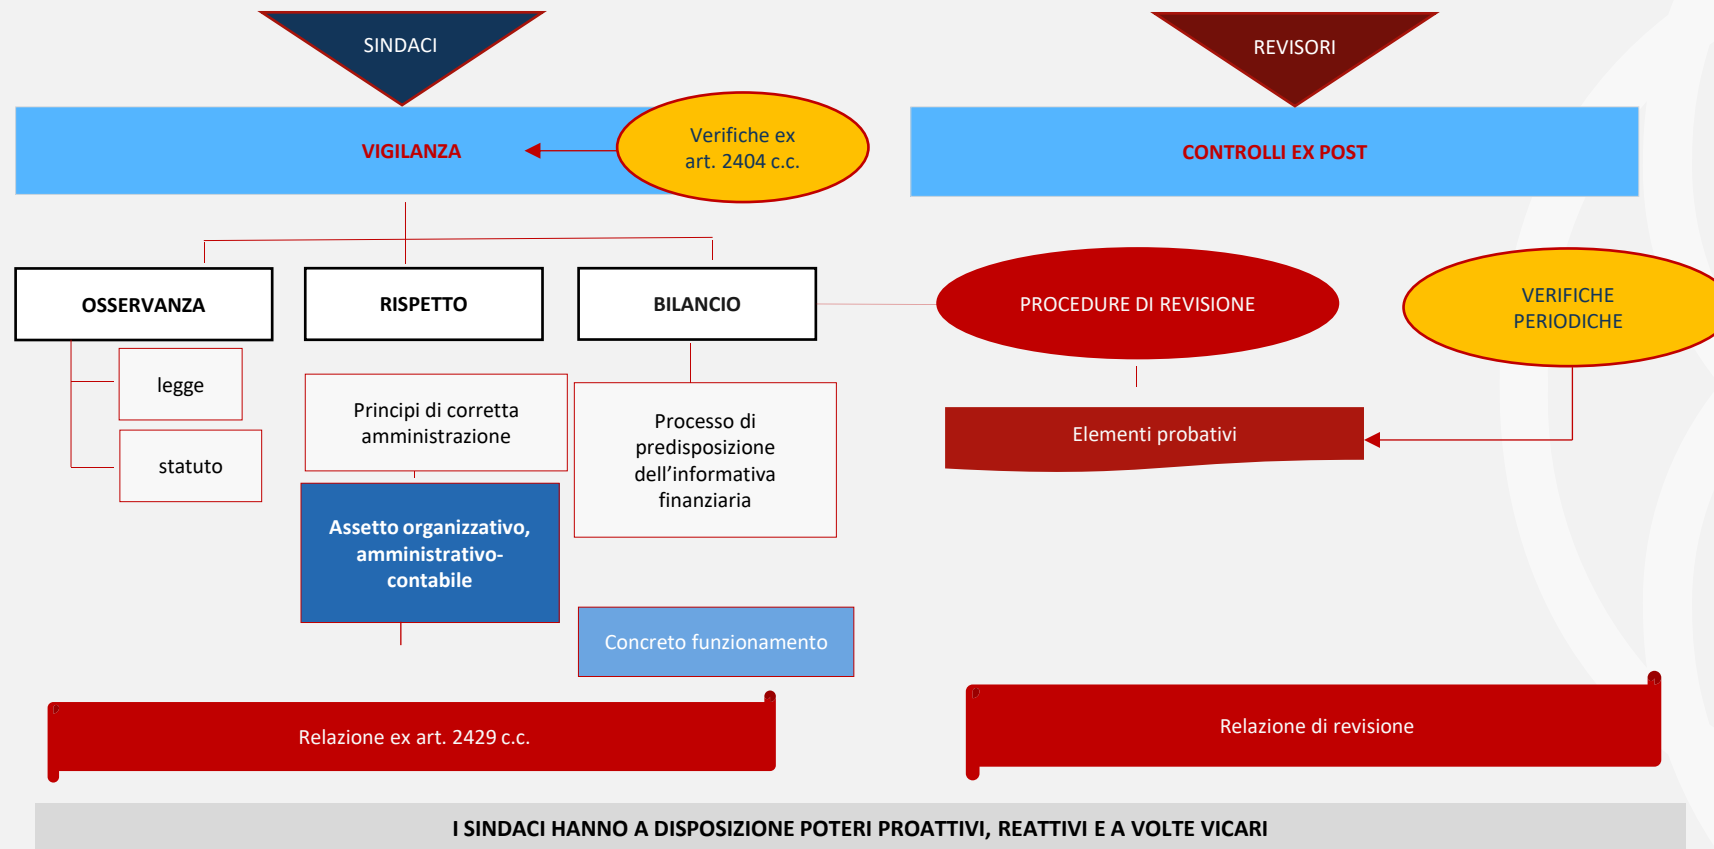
SINDACI

REVISORI

VIGILANZA

Verifiche ex art. 2404 c.c.

CONTROLLI EX POST

OSSERVANZA

RISPETTO

BILANCIO

PROCEDURE DI REVISIONE

VERIFICHE PERIODICHE

legge

statuto

Principi di corretta amministrazione

Processo di predisposizione dell'informativa finanziaria

Elementi probativi

Assetto organizzativo, amministrativo-contabile

Concreto funzionamento

Relazione ex art. 2429 c.c.

Relazione di revisione

I SINDACI HANNO A DISPOSIZIONE POTERI PROATTIVI, REATTIVI E A VOLTE VICARI